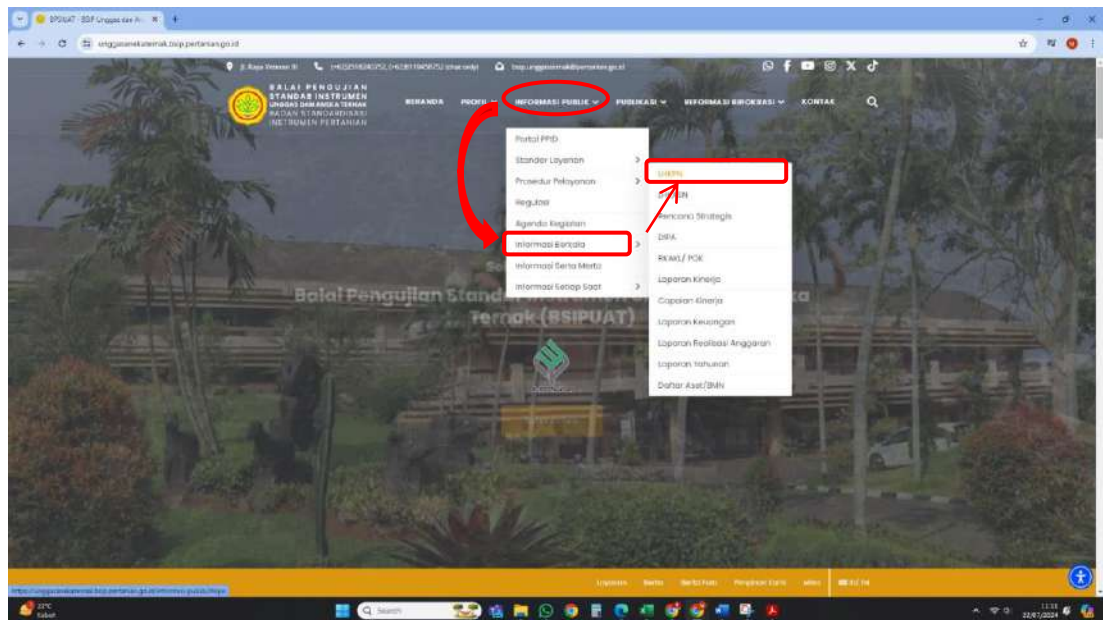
BSIPUAT - BSIP Unggas dan A... ×

unggasanekaternak.bsip.pertanian.go.id

Jl. Raya Veteran III (+62)2518240752, (+62)811945752 (chat only) bsip.unggasanekaternak@pertanian.go.id

BALAI PENGUJIAN STANDAR INSTRUMEN UNGGAS DAN ANEKA TERNAK BADAN STANDARDISASI INSTRUMEN PERTANIAN

BERANDA PROFIL INFORMASI PUBLIK PUBLIKASI REFORMASI BIROKRASI KONTAK

Portal PPID
Standar Layanan
Prosedur Pelayanan
Regulasi
Agenda Kegiatan
Informasi Berkala
Informasi Serta Merta
Informasi Setiap Saat

LHKPN
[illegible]N
Rencana Strategis
DIPA
RKAKL/ POK
Laporan Kinerja
Capaian Kinerja
Laporan Keuangan
Laporan Realisasi Anggaran
Laporan Tahunan
Daftar Aset/BMN

Balai Pengujian Standar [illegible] Ternak (BSIPUAT)

https://unggasanekaternak.bsip.pertanian.go.id/informasi-publik/lhkpn

Layanan Berita Berita Foto Pengaduan Cepat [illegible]

23°C Sebagian cerah
Search
22/07/2024